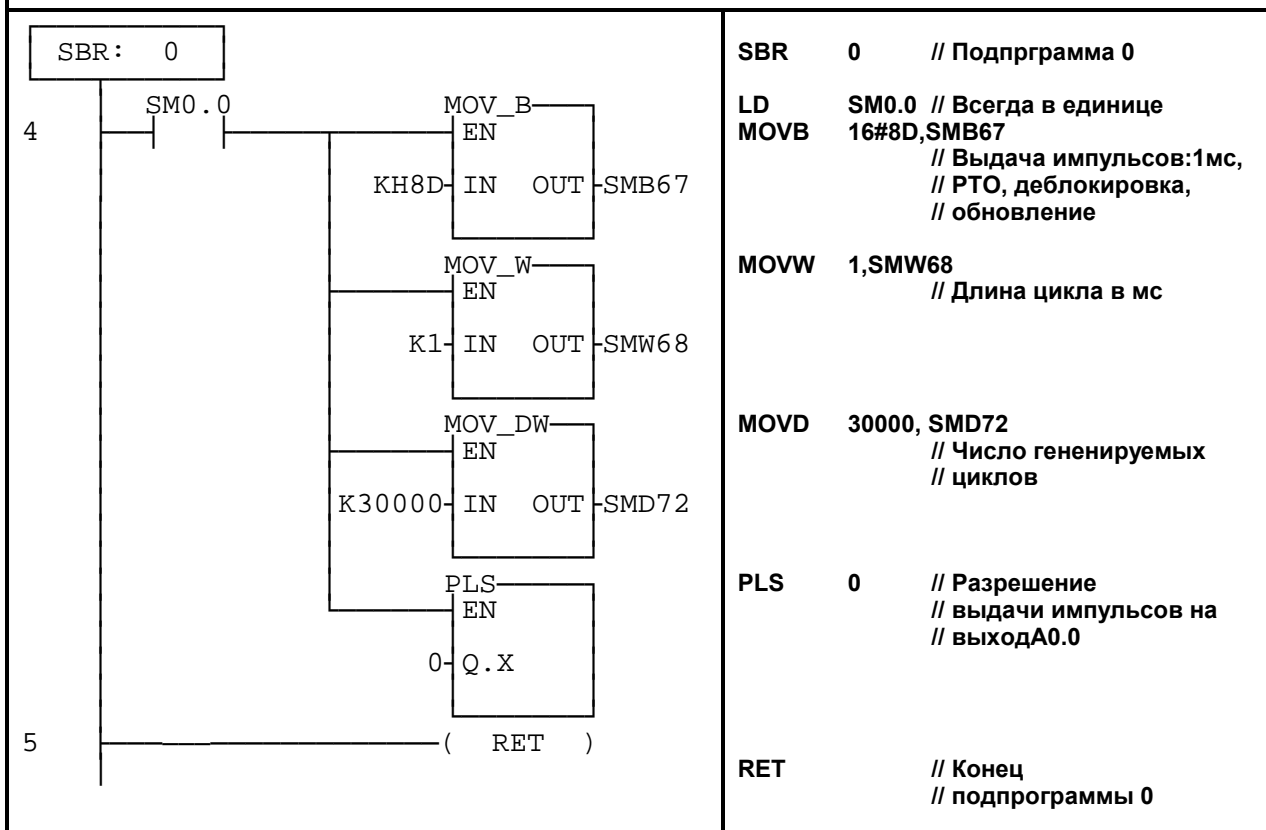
| | |
|---|---|
| SBR: 0<br>4 SM0.0 MOV_B EN KH8D IN OUT SMB67<br>MOV_W EN K1 IN OUT SMW68<br>MOV_DW EN K30000 IN OUT SMD72<br>PLS EN 0 Q.X<br>5 ( RET ) | SBR 0 // Подпрграмма 0<br><br>LD SM0.0 // Всегда в единице<br>MOVB 16#8D,SMB67<br>// Выдача импульсов:1мс,<br>// PTO, деблокировка,<br>// обновление<br><br>MOVW 1,SMW68<br>// Длина цикла в мс<br><br>MOVD 30000, SMD72<br>// Число гененируемых<br>// циклов<br><br>PLS 0 // Разрешение<br>// выдачи импульсов на<br>// выходA0.0<br><br>RET // Конец<br>// подпрограммы 0 |